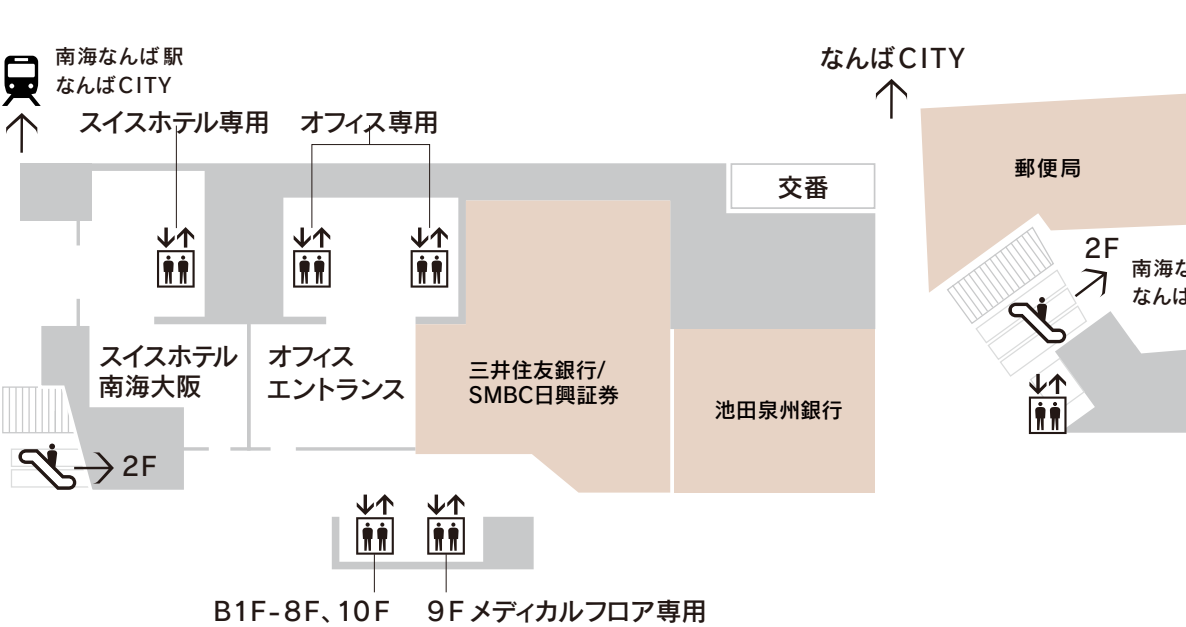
南海なんば駅
なんばCITY

スイスホテル専用　オフィス専用

なんばCITY

交番

郵便局

2F

南海な
なんば

スイスホテル
南海大阪

オフィス
エントランス

三井住友銀行/
SMBC日興証券

池田泉州銀行

2F

B1F-8F、10F　9Fメディカルフロア専用